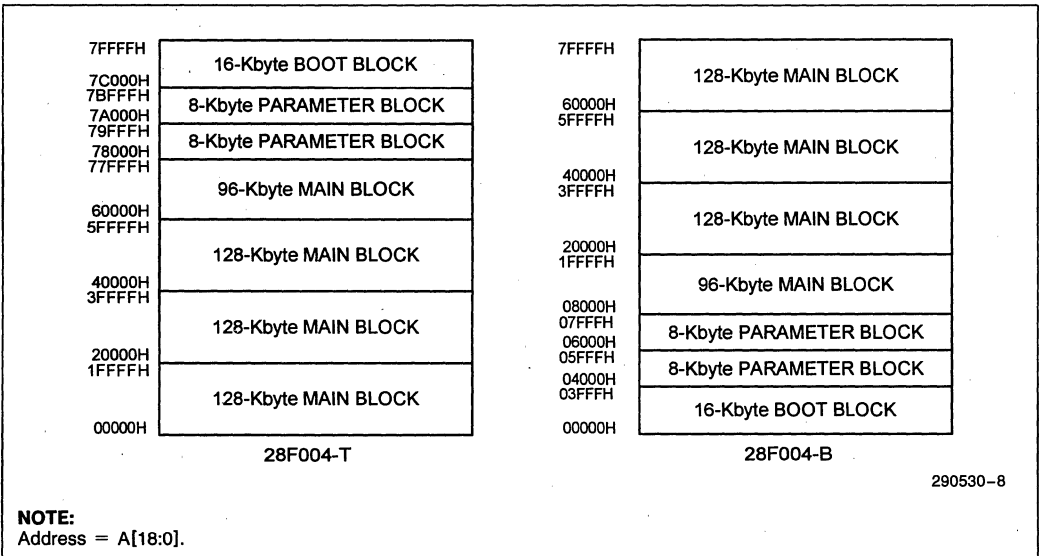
7FFFFH
16-Kbyte BOOT BLOCK
7C000H
7BFFFH
8-Kbyte PARAMETER BLOCK
7A000H
79FFFH
8-Kbyte PARAMETER BLOCK
78000H
77FFFH
96-Kbyte MAIN BLOCK
60000H
5FFFFH
128-Kbyte MAIN BLOCK
40000H
3FFFFH
128-Kbyte MAIN BLOCK
20000H
1FFFFH
128-Kbyte MAIN BLOCK
00000H

28F004-T

7FFFFH
128-Kbyte MAIN BLOCK
60000H
5FFFFH
128-Kbyte MAIN BLOCK
40000H
3FFFFH
128-Kbyte MAIN BLOCK
20000H
1FFFFH
96-Kbyte MAIN BLOCK
08000H
07FFFH
8-Kbyte PARAMETER BLOCK
06000H
05FFFH
8-Kbyte PARAMETER BLOCK
04000H
03FFFH
16-Kbyte BOOT BLOCK
00000H

28F004-B

290530–8

NOTE:
Address = A[18:0].